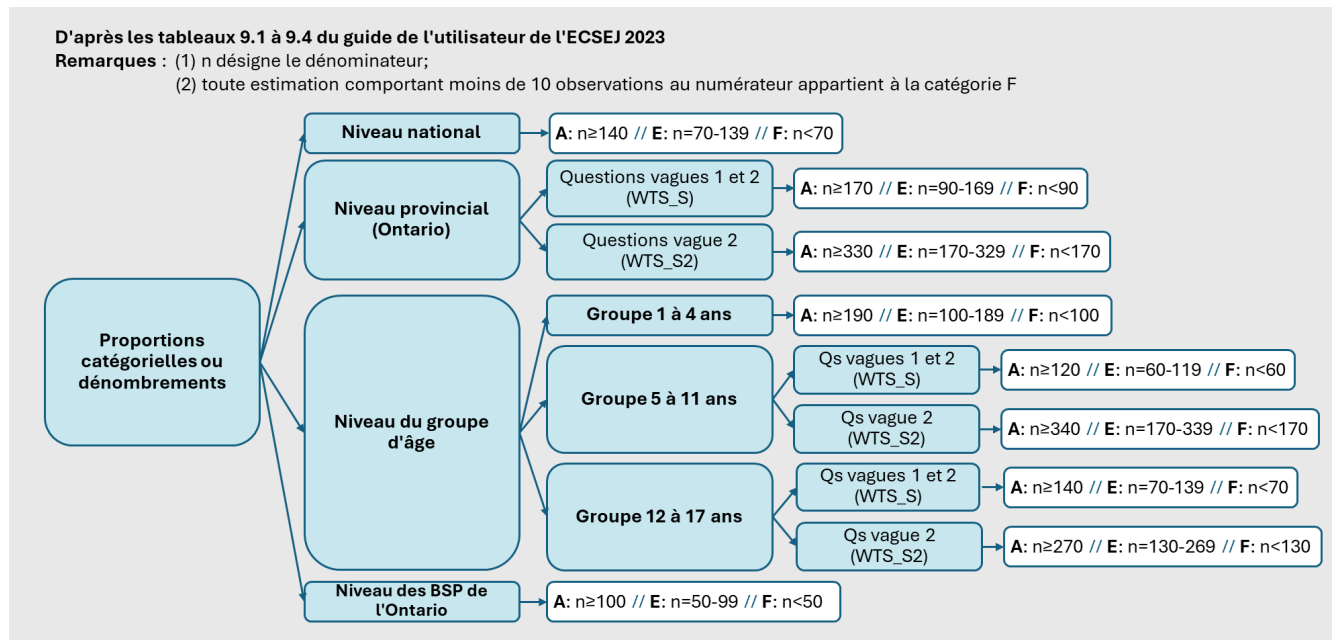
**D'après les tableaux 9.1 à 9.4 du guide de l'utilisateur de l'ECSEJ 2023**
**Remarques** : (1) n désigne le dénominateur;
(2) toute estimation comportant moins de 10 observations au numérateur appartient à la catégorie F

**Proportions catégorielles ou dénombrements**

**Niveau national**
**A**: n≥140 // **E**: n=70-139 // **F**: n<70

**Niveau provincial (Ontario)**
Questions vagues 1 et 2 (WTS_S)
**A**: n≥170 // **E**: n=90-169 // **F**: n<90
Questions vague 2 (WTS_S2)
**A**: n≥330 // **E**: n=170-329 // **F**: n<170

**Niveau du groupe d'âge**
**Groupe 1 à 4 ans**
**A**: n≥190 // **E**: n=100-189 // **F**: n<100
**Groupe 5 à 11 ans**
Qs vagues 1 et 2 (WTS_S)
**A**: n≥120 // **E**: n=60-119 // **F**: n<60
Qs vague 2 (WTS_S2)
**A**: n≥340 // **E**: n=170-339 // **F**: n<170
**Groupe 12 à 17 ans**
Qs vagues 1 et 2 (WTS_S)
**A**: n≥140 // **E**: n=70-139 // **F**: n<70
Qs vague 2 (WTS_S2)
**A**: n≥270 // **E**: n=130-269 // **F**: n<130

**Niveau des BSP de l'Ontario**
**A**: n≥100 // **E**: n=50-99 // **F**: n<50